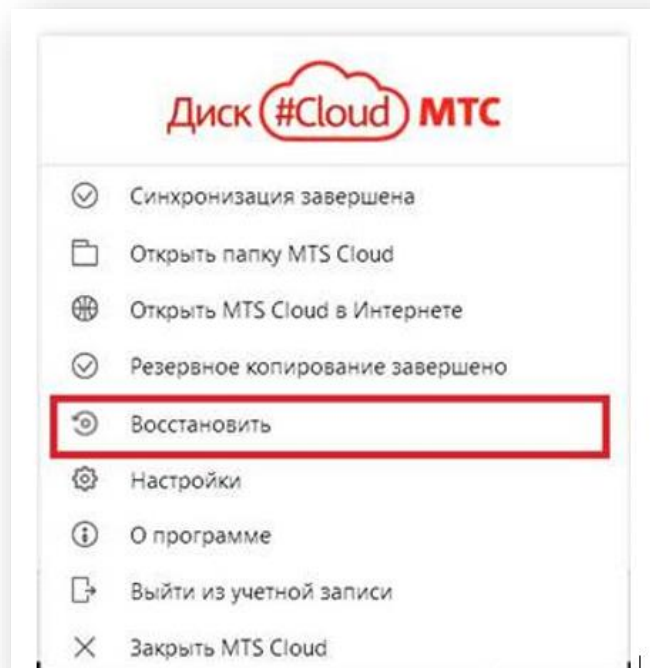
Диск #Cloud МТС

Синхронизация завершена

Открыть папку MTS Cloud

Открыть MTS Cloud в Интернете

Резервное копирование завершено

Восстановить

Настройки

О программе

Выйти из учетной записи

Закрыть MTS Cloud